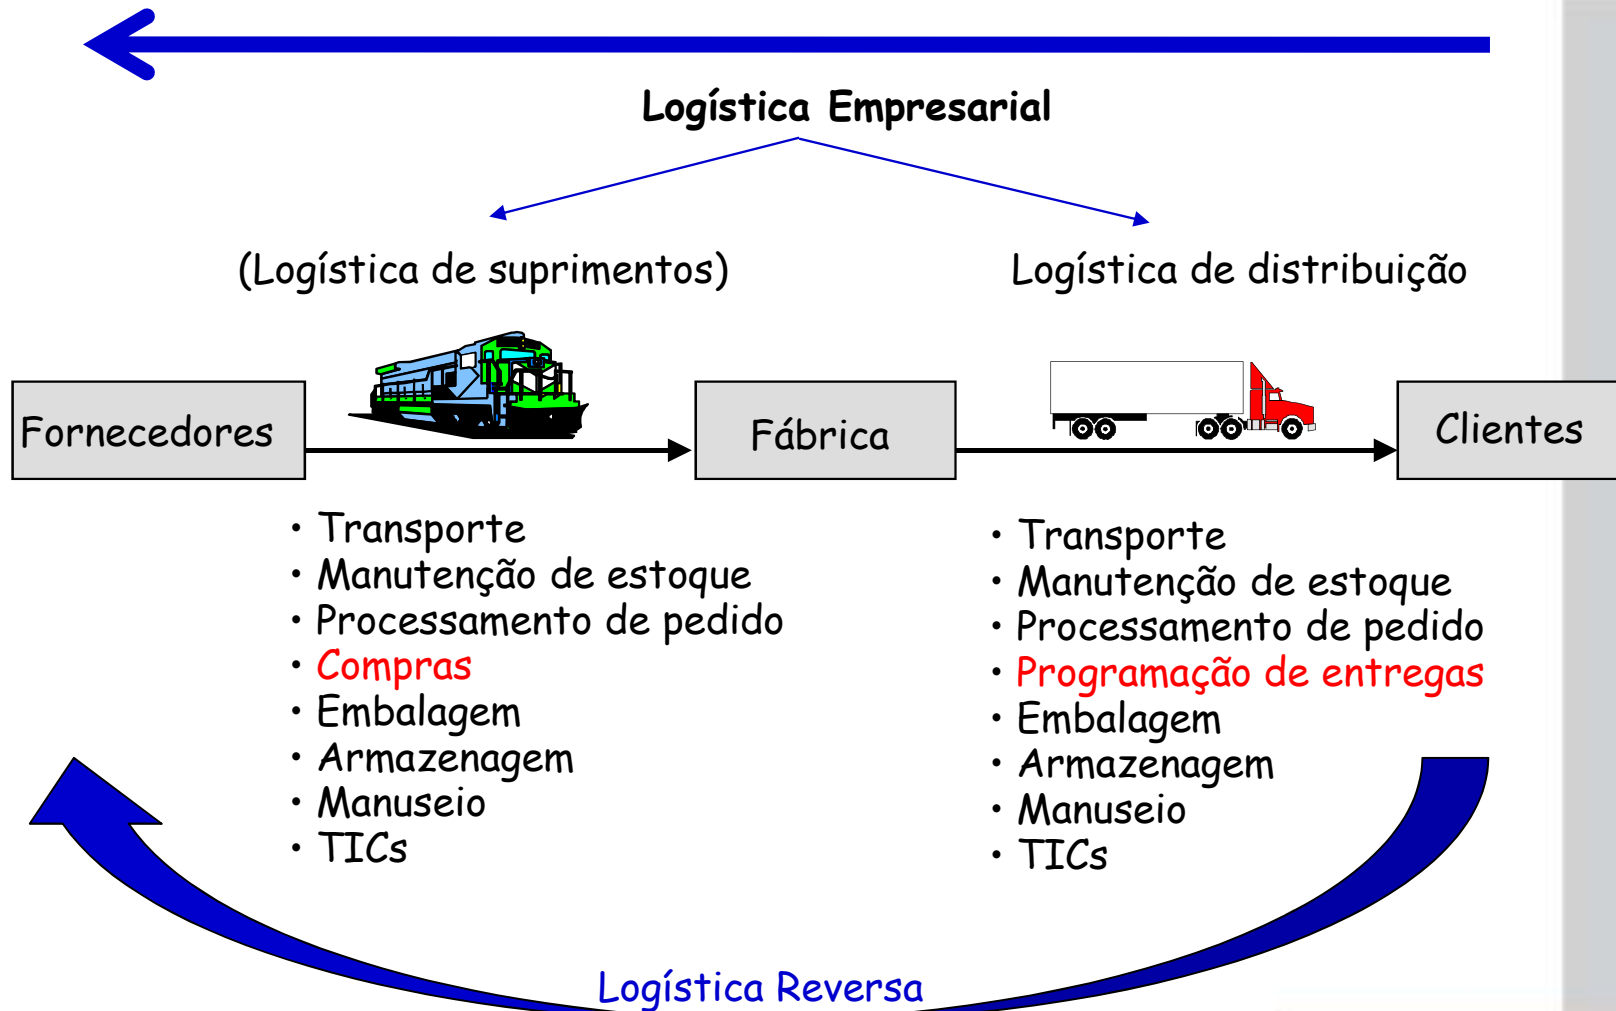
Logística Empresarial

(Logística de suprimentos)

Logística de distribuição

Fornecedores

Fábrica

Clientes

• Transporte
• Manutenção de estoque
• Processamento de pedido
• Compras
• Embalagem
• Armazenagem
• Manuseio
• TICs

• Transporte
• Manutenção de estoque
• Processamento de pedido
• Programação de entregas
• Embalagem
• Armazenagem
• Manuseio
• TICs

Logística Reversa